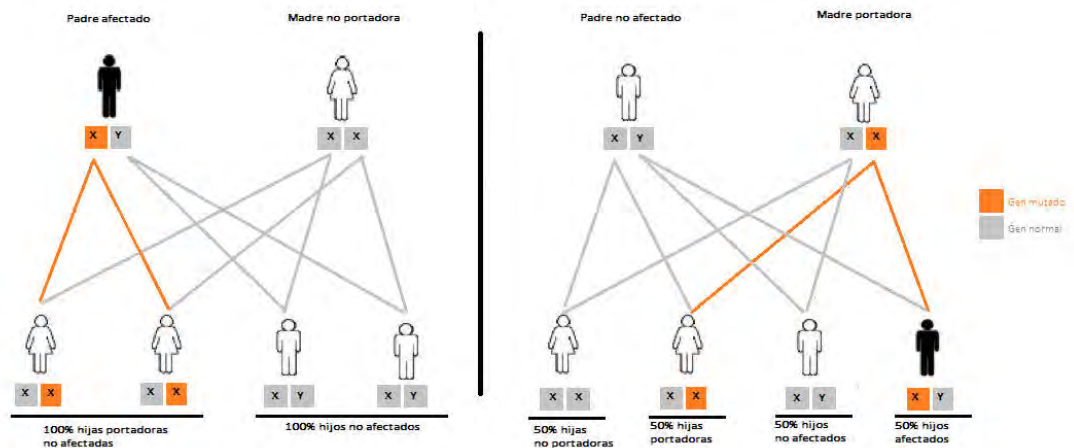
Padre afectado

Madre no portadora

X Y

X X

X X

X X

X Y

X Y

100% hijas portadoras no afectadas

100% hijos no afectados

Padre no afectado

Madre portadora

X Y

X X

Gen mutado

Gen normal

X X

X X

X Y

X Y

50% hijas no portadoras

50% hijas portadoras

50% hijos no afectados

50% hijos afectados